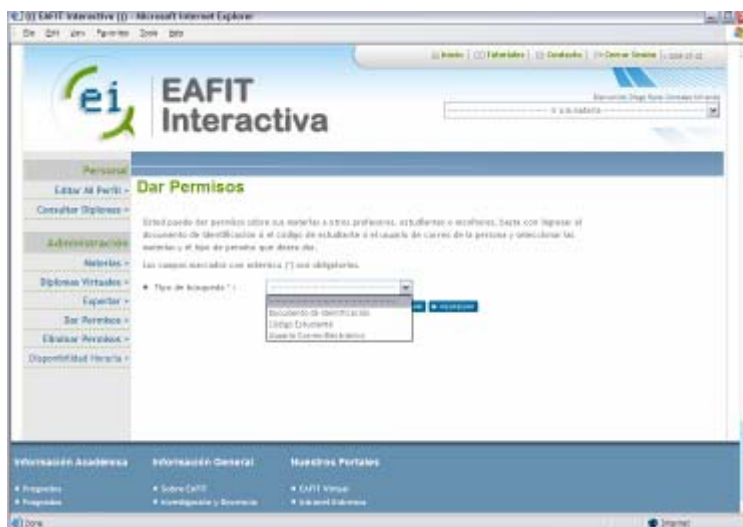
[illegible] EAFIT Interactive [[] - Microsoft Internet Explorer

Inicio | Tutoriales | Contacto | Cerrar Sesion

ei EAFIT Interactiva

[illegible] Ir a la materia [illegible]

Personal
Editar Mi Perfil »
Consultar Diplomas »

Administración
Materias »
Diplomas Virtuales »
Exportar »
Dar Permisos »
Eliminar Permisos »
Disponibilidad Horaria »

Dar Permisos

Usted puede dar permisos sobre sus materias a otros profesores, estudiantes o monitores, basta con ingresar el documento de identificación o el código de estudiante o el usuario de correo de la persona y seleccionar las materias y el tipo de permiso que desea dar.

Los campos marcados con asterisco (*) son obligatorios.

Tipo de búsqueda (*) :

Documento de Identificación
Código Estudiante
Usuario Correo Electrónico

Información Académica
Información General
Nuestros Portales

Pregrados
Posgrados
Sobre EAFIT
Investigación y Docencia
EAFIT Virtual
Intranet Eafitenses

Done
Internet